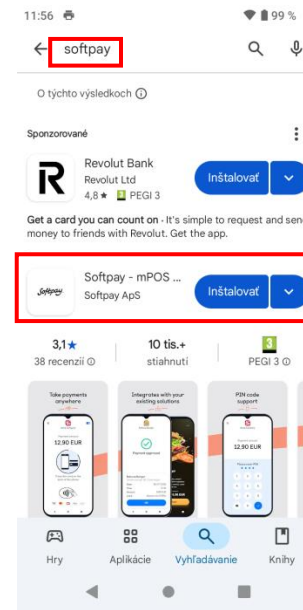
11:56 99 %

softpay

O týchto výsledkoch

Sponzorované

Revolut Bank
Revolut Ltd
4,8 ★ PEGI 3
Inštalovať

Get a card you can count on - It's simple to request and send money to friends with Revolut. Get the app.

Softpay - mPOS ...
Softpay ApS
Inštalovať

3,1★
38 recenzií

10 tis.+
stiahnutí

3
PEGI 3

Take payments anywhere
12.90 EUR

Integrates with your existing solutions
Payment approved

PIN code support
12.90 EUR

Hry
Aplikácie
Vyhľadávanie
Knihy